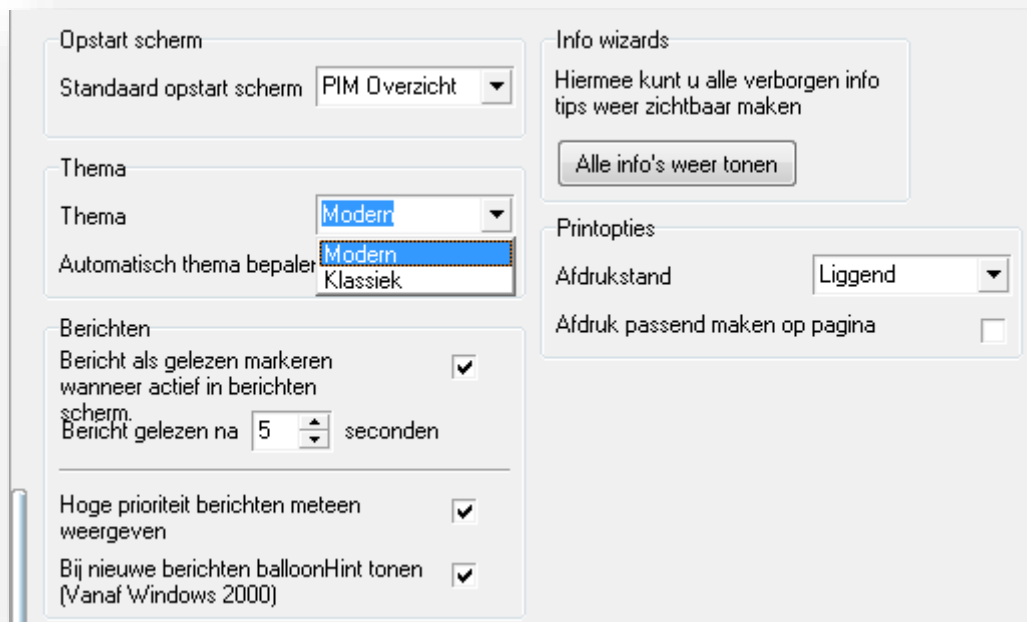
Opstart scherm

Standaard opstart scherm PIM Overzicht

Thema

Thema Modern

Modern
Klassiek

Automatisch thema bepalen

Berichten

Bericht als gelezen markeren wanneer actief in berichten scherm.

Bericht gelezen na 5 seconden

Hoge prioriteit berichten meteen weergeven

Bij nieuwe berichten balloonHint tonen (Vanaf Windows 2000)

Info wizards

Hiermee kunt u alle verborgen info tips weer zichtbaar maken

Alle info's weer tonen

Printopties

Afdrukstand Liggend

Afdruk passend maken op pagina